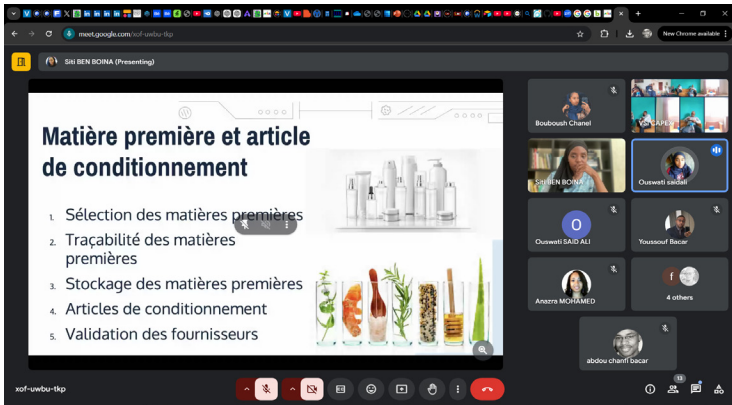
meet.google.com/xof-uwbu-tkp

New Chrome available

Siti BEN BOINA (Presenting)

Matière première et article de conditionnement

1. Sélection des matières premières
2. Traçabilité des matières premières
3. Stockage des matières premières
4. Articles de conditionnement
5. Validation des fournisseurs

Bouboush Chanel

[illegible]

Siti BEN BOINA

Ouswati saidali

Ouswati SAID ALI

Youssouf Bacar

Anazra MOHAMED

4 others

abdou chanfi bacar

xof-uwbu-tkp

13